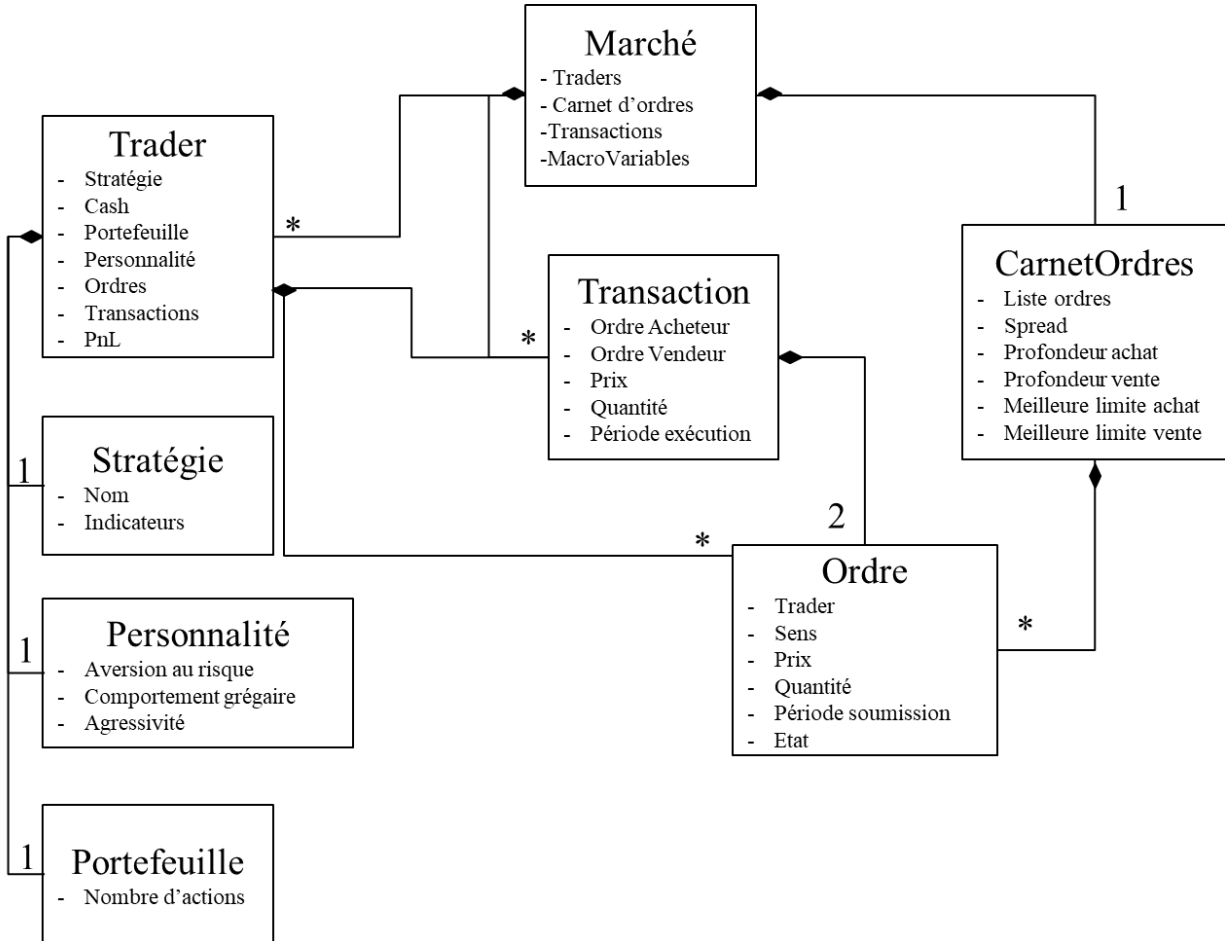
Marché
- Traders
- Carnet d'ordres
-Transactions
-MacroVariables

Trader
- Stratégie
- Cash
- Portefeuille
- Personnalité
- Ordres
- Transactions
- PnL

*

1

CarnetOrdres
- Liste ordres
- Spread
- Profondeur achat
- Profondeur vente
- Meilleure limite achat
- Meilleure limite vente

Transaction
- Ordre Acheteur
- Ordre Vendeur
- Prix
- Quantité
- Période exécution

*

1

Stratégie
- Nom
- Indicateurs

2

*

Ordre
- Trader
- Sens
- Prix
- Quantité
- Période soumission
- Etat

*

1

Personnalité
- Aversion au risque
- Comportement grégaire
- Agressivité

1

Portefeuille
- Nombre d'actions